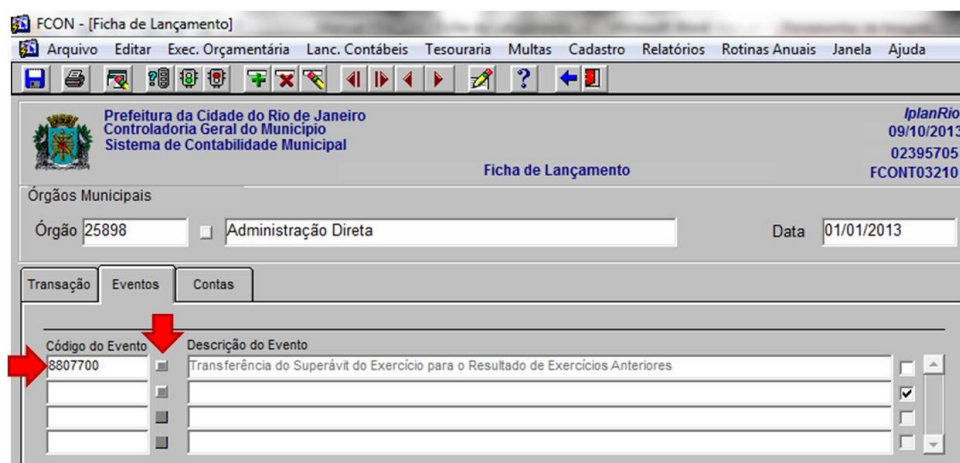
FCON - [Ficha de Lançamento]

Arquivo Editar Exec. Orçamentária Lanc. Contábeis Tesouraria Multas Cadastro Relatórios Rotinas Anuais Janela Ajuda

Prefeitura da Cidade do Rio de Janeiro
Controladoria Geral do Município
Sistema de Contabilidade Municipal

IplanRio
09/10/2013
02395705
FCONT03210

Ficha de Lançamento

Órgãos Municipais

Órgão 25898 Administração Direta Data 01/01/2013

Transação Eventos Contas

Código do Evento Descrição do Evento
8807700 Transferência do Superávit do Exercício para o Resultado de Exercícios Anteriores